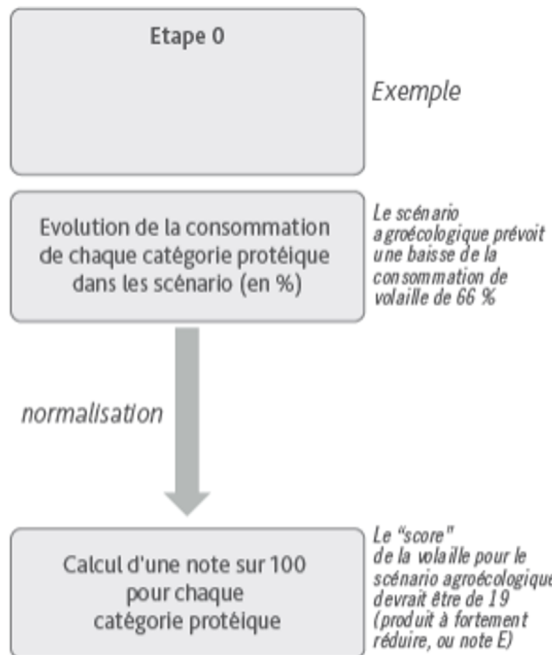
Etape 0

Exemple

Evolution de la consommation de chaque catégorie protéique dans les scénario (en %)

Le scénario agroécologique prévoit une baisse de la consommation de volaille de 66 %

normalisation

Calcul d'une note sur 100 pour chaque catégorie protéique

Le "score" de la volaille pour le scénario agroécologique devrait être de 19 (produit à fortement réduire, ou note E)